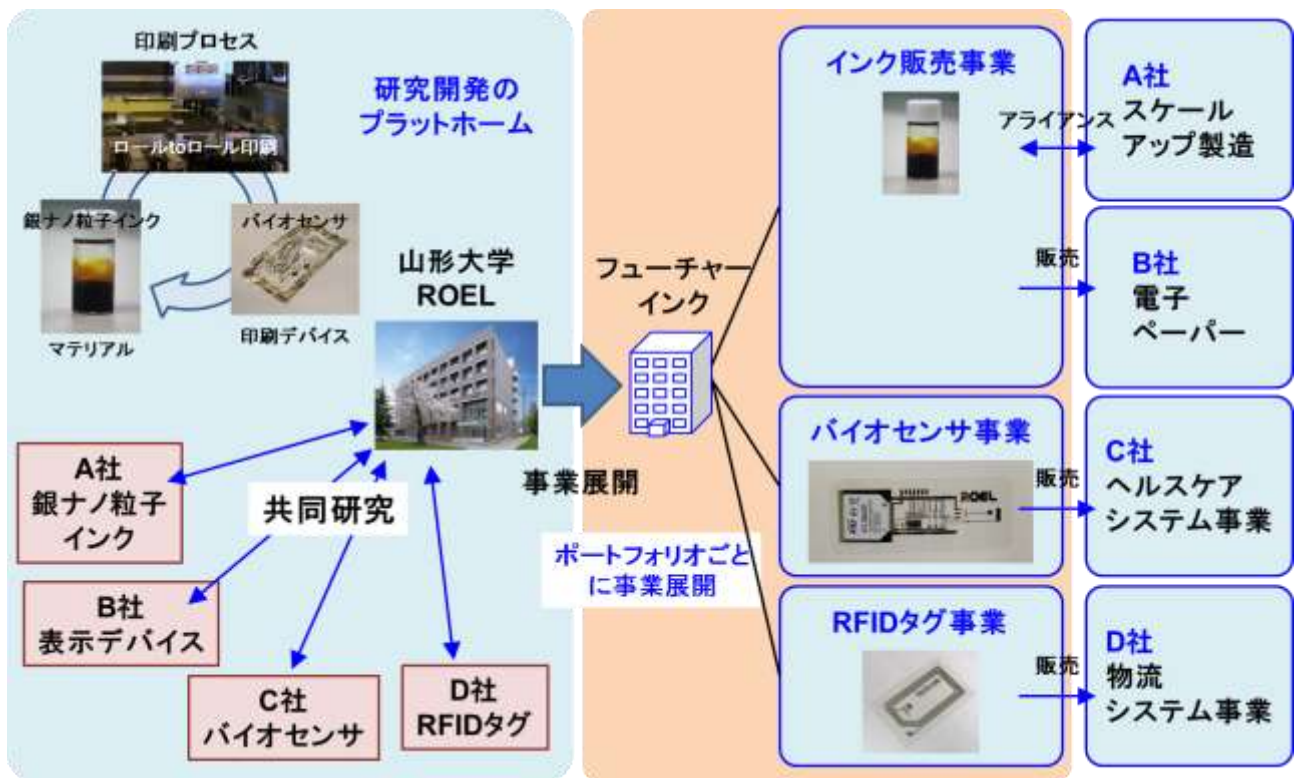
印刷プロセス

ロールtoロール印刷

研究開発のプラットホーム

銀ナノ粒子インク

バイオセンサ

マテリアル

印刷デバイス

山形大学
ROEL

A社
銀ナノ粒子インク

共同研究

B社
表示デバイス

C社
バイオセンサ

D社
RFIDタグ

フューチャーインク

事業展開

ポートフォリオごとに事業展開

インク販売事業

アライアンス

A社
スケールアップ製造

販売

B社
電子ペーパー

バイオセンサ事業

ROEL

販売

C社
ヘルスケアシステム事業

RFIDタグ事業

販売

D社
物流システム事業